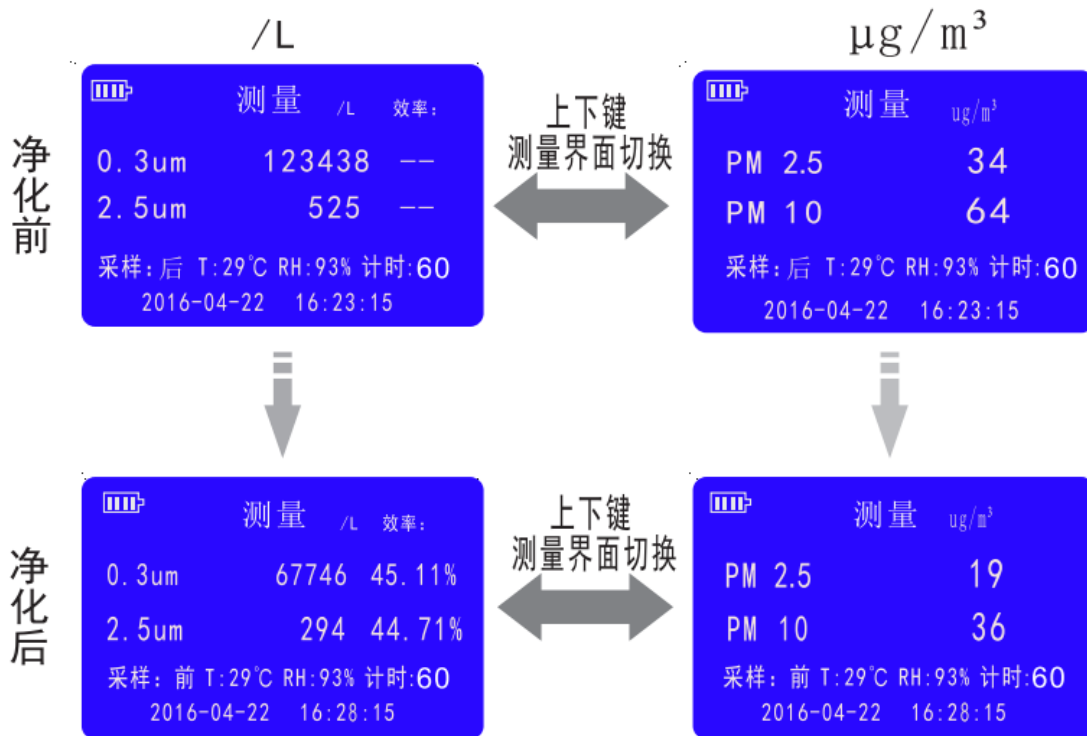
/L

$\mu g/m^3$

净化前

测量 /L 效率：

0.3um 123438 --

2.5um 525 --

采样：后 T:29°C RH:93% 计时:60

2016-04-22 16:23:15

上下键
测量界面切换

测量 ug/m³

PM 2.5 34

PM 10 64

采样：后 T:29°C RH:93% 计时:60

2016-04-22 16:23:15

净化后

测量 /L 效率：

0.3um 67746 45.11%

2.5um 294 44.71%

采样：前 T:29°C RH:93% 计时:60

2016-04-22 16:28:15

上下键
测量界面切换

测量 ug/m³

PM 2.5 19

PM 10 36

采样：前 T:29°C RH:93% 计时:60

2016-04-22 16:28:15